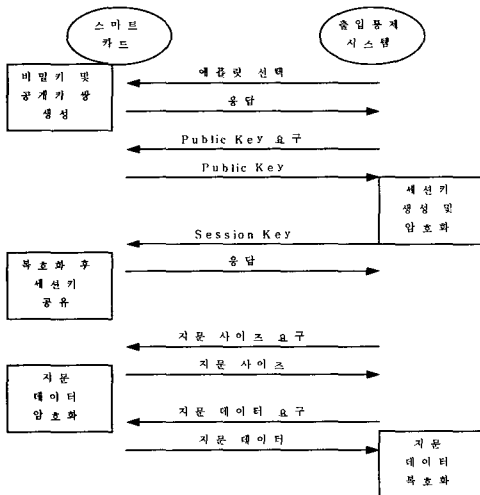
스마트 카드

출입통제 시스템

비밀키 및 공개키 쌍 생성

애플릿 선택

응답

Public Key 요구

Public Key

세션키 생성 및 암호화

Session Key

복호화 후 세션키 공유

응답

지문 사이즈 요구

지문 사이즈

지문 데이터 암호화

지문 데이터 요구

지문 데이터

지문 데이터 복호화